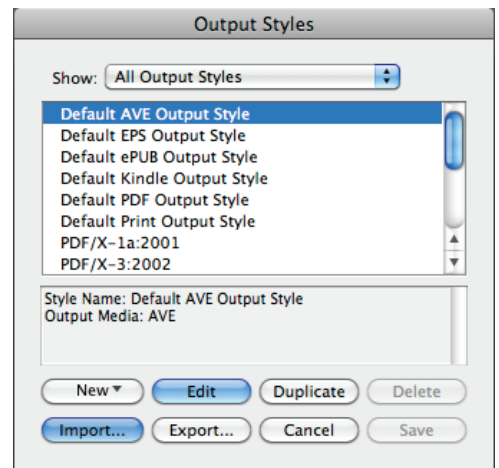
Output Styles

Show: All Output Styles

Default AVE Output Style
Default EPS Output Style
Default ePUB Output Style
Default Kindle Output Style
Default PDF Output Style
Default Print Output Style
PDF/X-1a:2001
PDF/X-3:2002

Style Name: Default AVE Output Style
Output Media: AVE

New
Edit
Duplicate
Delete
Import...
Export...
Cancel
Save